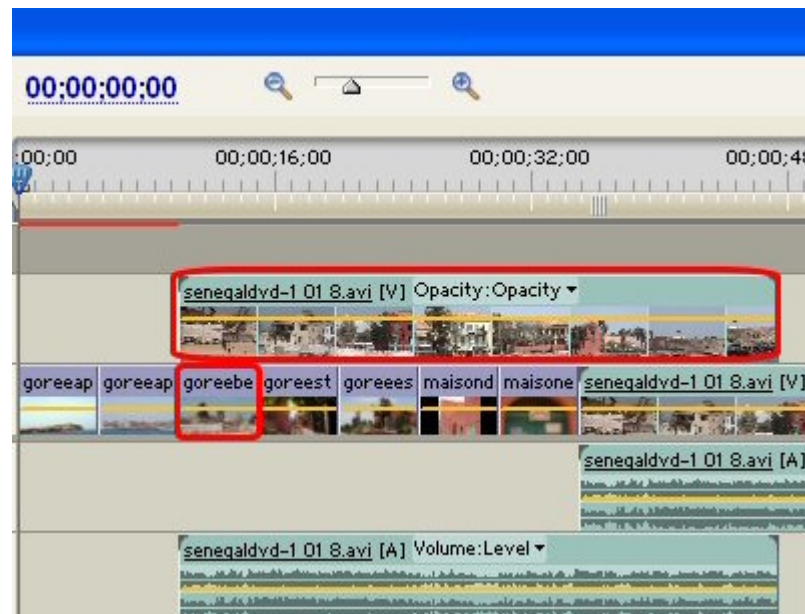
00;00;00;00

:00;00 00;00;16;00 00;00;32;00 00;00;4

senegaldvd-1 01 8.avi [V] Opacity:Opacity

goreeap goreeap goreebe goreest goreees maisond maisone senegaldvd-1 01 8.avi [V]

senegaldvd-1 01 8.avi [A]

senegaldvd-1 01 8.avi [A] Volume:Level